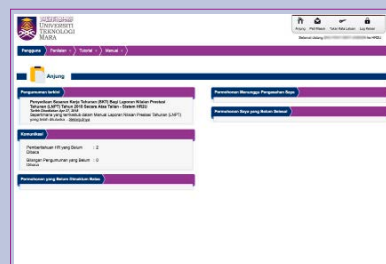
UNIVERSITI TEKNOLOGI MARA

Anjung | Profil Peserta | Tukar Kata Laluan | Log Keluar

Selamat datang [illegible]

Pengguna | Panduan | Tutorial | Manual

Anjung

Pengumuman terkini

Penyediaan Sesaran Kerja Tahunan (SKT) Bagi Laporan Nilaian Prestasi Tahunan (LNPT) Tahun 2018 Secara Atas Talian - Sistem HR2U
Tarikh Diwartakan: Apr 27, 2018
Adalah dimaklumkan bahawa yang berkaitan dengan Manual Laporan Nilaian Prestasi Tahunan (LNPT) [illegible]

Komunikasi

Pemberitahuan HR yang Belum Dibaca : 2

Bilangan Pengumuman yang Belum Dibaca : 0

Permohonan yang Belum Diluluskan Ketua

Permohonan Menunggu Pengesahan Saya

Permohonan Saya yang Belum Selesai